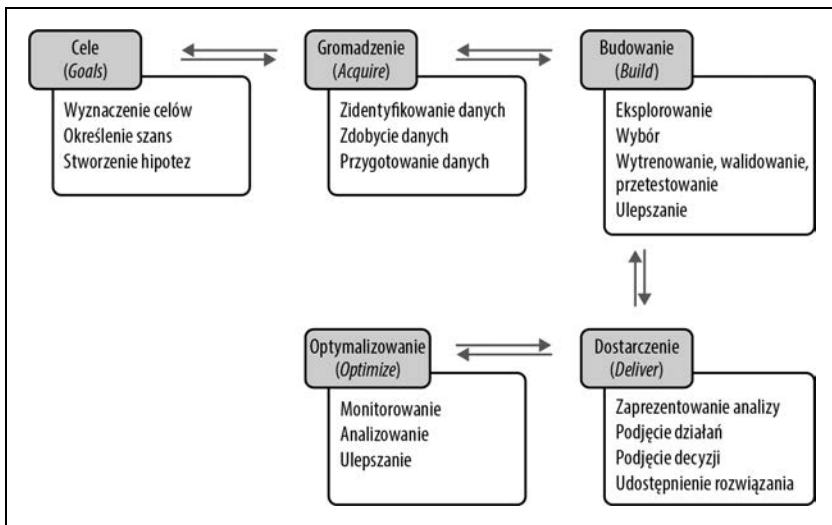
Cele
(*Goals*)

Wyznaczenie celów
Określenie szans
Stworzenie hipotez

Gromadzenie
(*Acquire*)

Zidentyfikowanie danych
Zdobycie danych
Przygotowanie danych

Budowanie
(*Build*)

Eksplorowanie
Wybór
Wytrenowanie, walidowanie, przetestowanie
Ulepszanie

Optymalizowanie
(*Optimize*)

Monitorowanie
Analizowanie
Ulepszanie

Dostarczenie
(*Deliver*)

Zaprezentowanie analizy
Podjęcie działań
Podjęcie decyzji
Udostępnienie rozwiązania